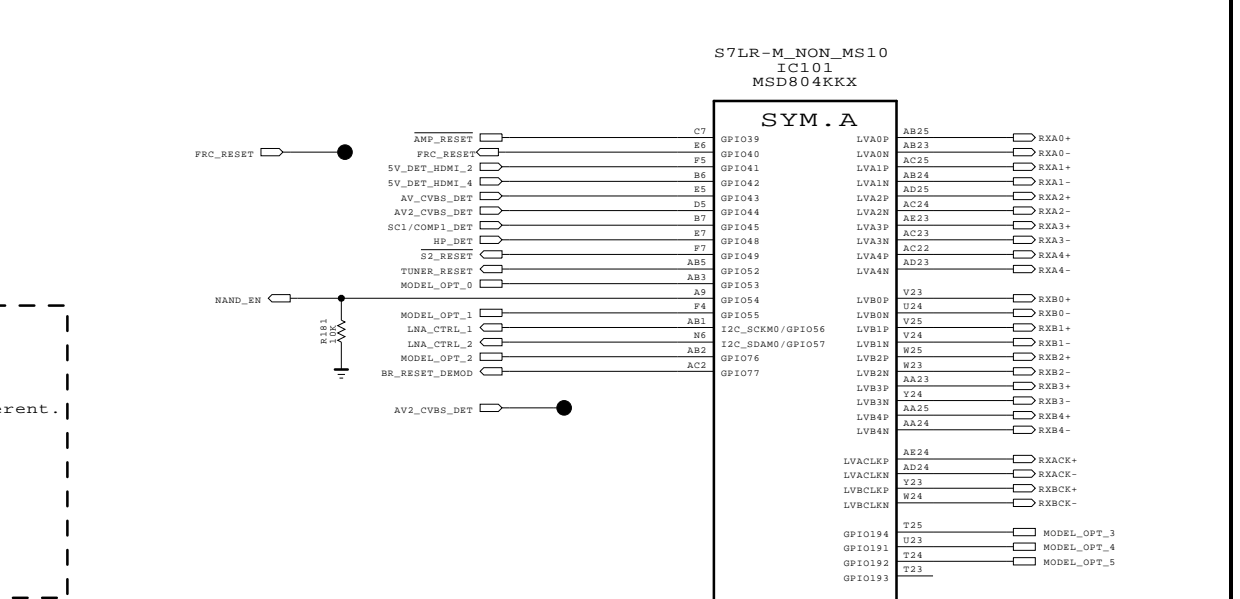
S7LR-M_NON_MS10
IC101
MSD804KKX

SYM.A

FRC_RESET
AMP_RESET
FRC_RESET
5V_DET_HDMI_2
5V_DET_HDMI_4
AV_CVBS_DET
AV2_CVBS_DET
SC1/COMP1_DET
HP_DET
S2_RESET
TUNER_RESET
MODEL_OPT_0
NAND_EN
MODEL_OPT_1
LNA_CTRL_1
LNA_CTRL_2
MODEL_OPT_2
BR_RESET_DEMOD
R181
10K
AV2_CVBS_DET

rent.

C7 GPIO39
E6 GPIO40
F5 GPIO41
B6 GPIO42
E5 GPIO43
D5 GPIO44
B7 GPIO45
E7 GPIO48
F7 GPIO49
AB5 GPIO52
AB3 GPIO53
A9 GPIO54
F4 GPIO55
AB1 I2C_SCKM0/GPIO56
N6 I2C_SDAM0/GPIO57
AB2 GPIO76
AC2 GPIO77

LVA0P AB25 RXA0+
LVA0N AB23 RXA0-
LVA1P AC25 RXA1+
LVA1N AB24 RXA1-
LVA2P AD25 RXA2+
LVA2N AC24 RXA2-
LVA3P AE23 RXA3+
LVA3N AC23 RXA3-
LVA4P AC22 RXA4+
LVA4N AD23 RXA4-

LVB0P V23 RXB0+
LVB0N U24 RXB0-
LVB1P V25 RXB1+
LVB1N V24 RXB1-
LVB2P W25 RXB2+
LVB2N W23 RXB2-
LVB3P AA23 RXB3+
LVB3N Y24 RXB3-
LVB4P AA25 RXB4+
LVB4N AA24 RXB4-

LVACLKP AE24 RXACK+
LVACLKN AD24 RXACK-
LVBCLKP Y23 RXBCK+
LVBCLKN W24 RXBCK-

GPIO194 T25 MODEL_OPT_3
GPIO191 U23 MODEL_OPT_4
GPIO192 T24 MODEL_OPT_5
GPIO193 T23